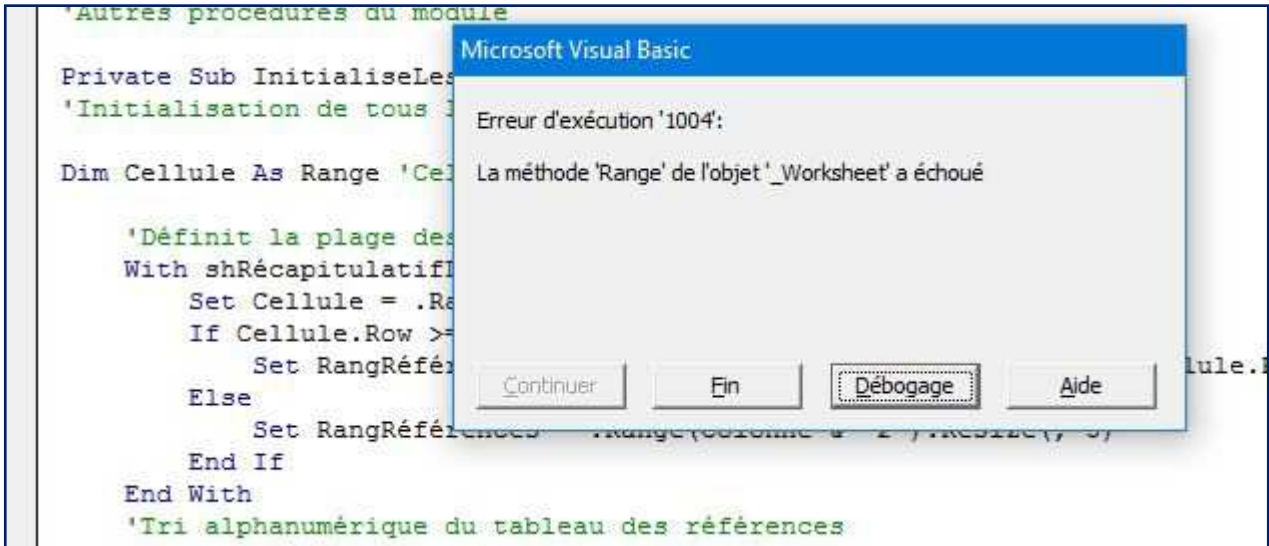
'Autres procédures du module

Private Sub InitialiseLe
'Initialisation de tous

Dim Cellule As Range 'Cel

'Définit la plage de
With shRécapitulatif
Set Cellule = .Ra
If Cellule.Row >=
Set RangRéfé lule.
Else
Set RangRéférences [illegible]
End If
End With
'Tri alphanumérique du tableau des références

Microsoft Visual Basic

Erreur d'exécution '1004':

La méthode 'Range' de l'objet '_Worksheet' a échoué

Continuer
Fin
Débogage
Aide